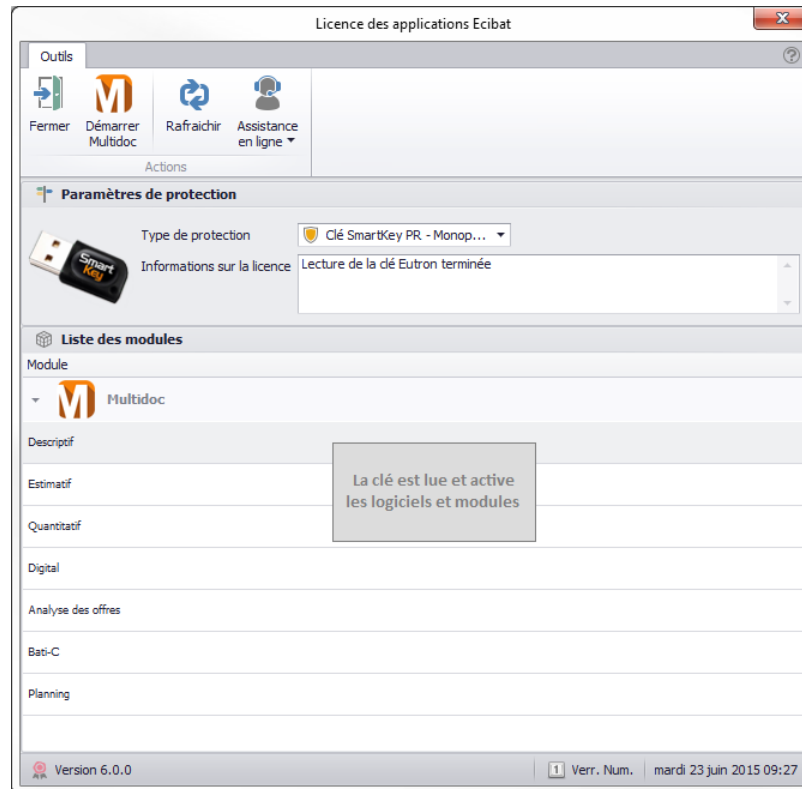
Licence des applications Ecibat

Outils

Fermer
Démarrer Multidoc
Rafraichir
Assistance en ligne
Actions

Paramètres de protection

Smart Key

Type de protection
Clé SmartKey PR - Monop...
Informations sur la licence
Lecture de la clé Eutron terminée

Liste des modules

Module

Multidoc

Descriptif
Estimatif
Quantitatif
Digital
Analyse des offres
Bati-C
Planning

La clé est lue et active les logiciels et modules

Version 6.0.0
1 Verr. Num.
mardi 23 juin 2015 09:27